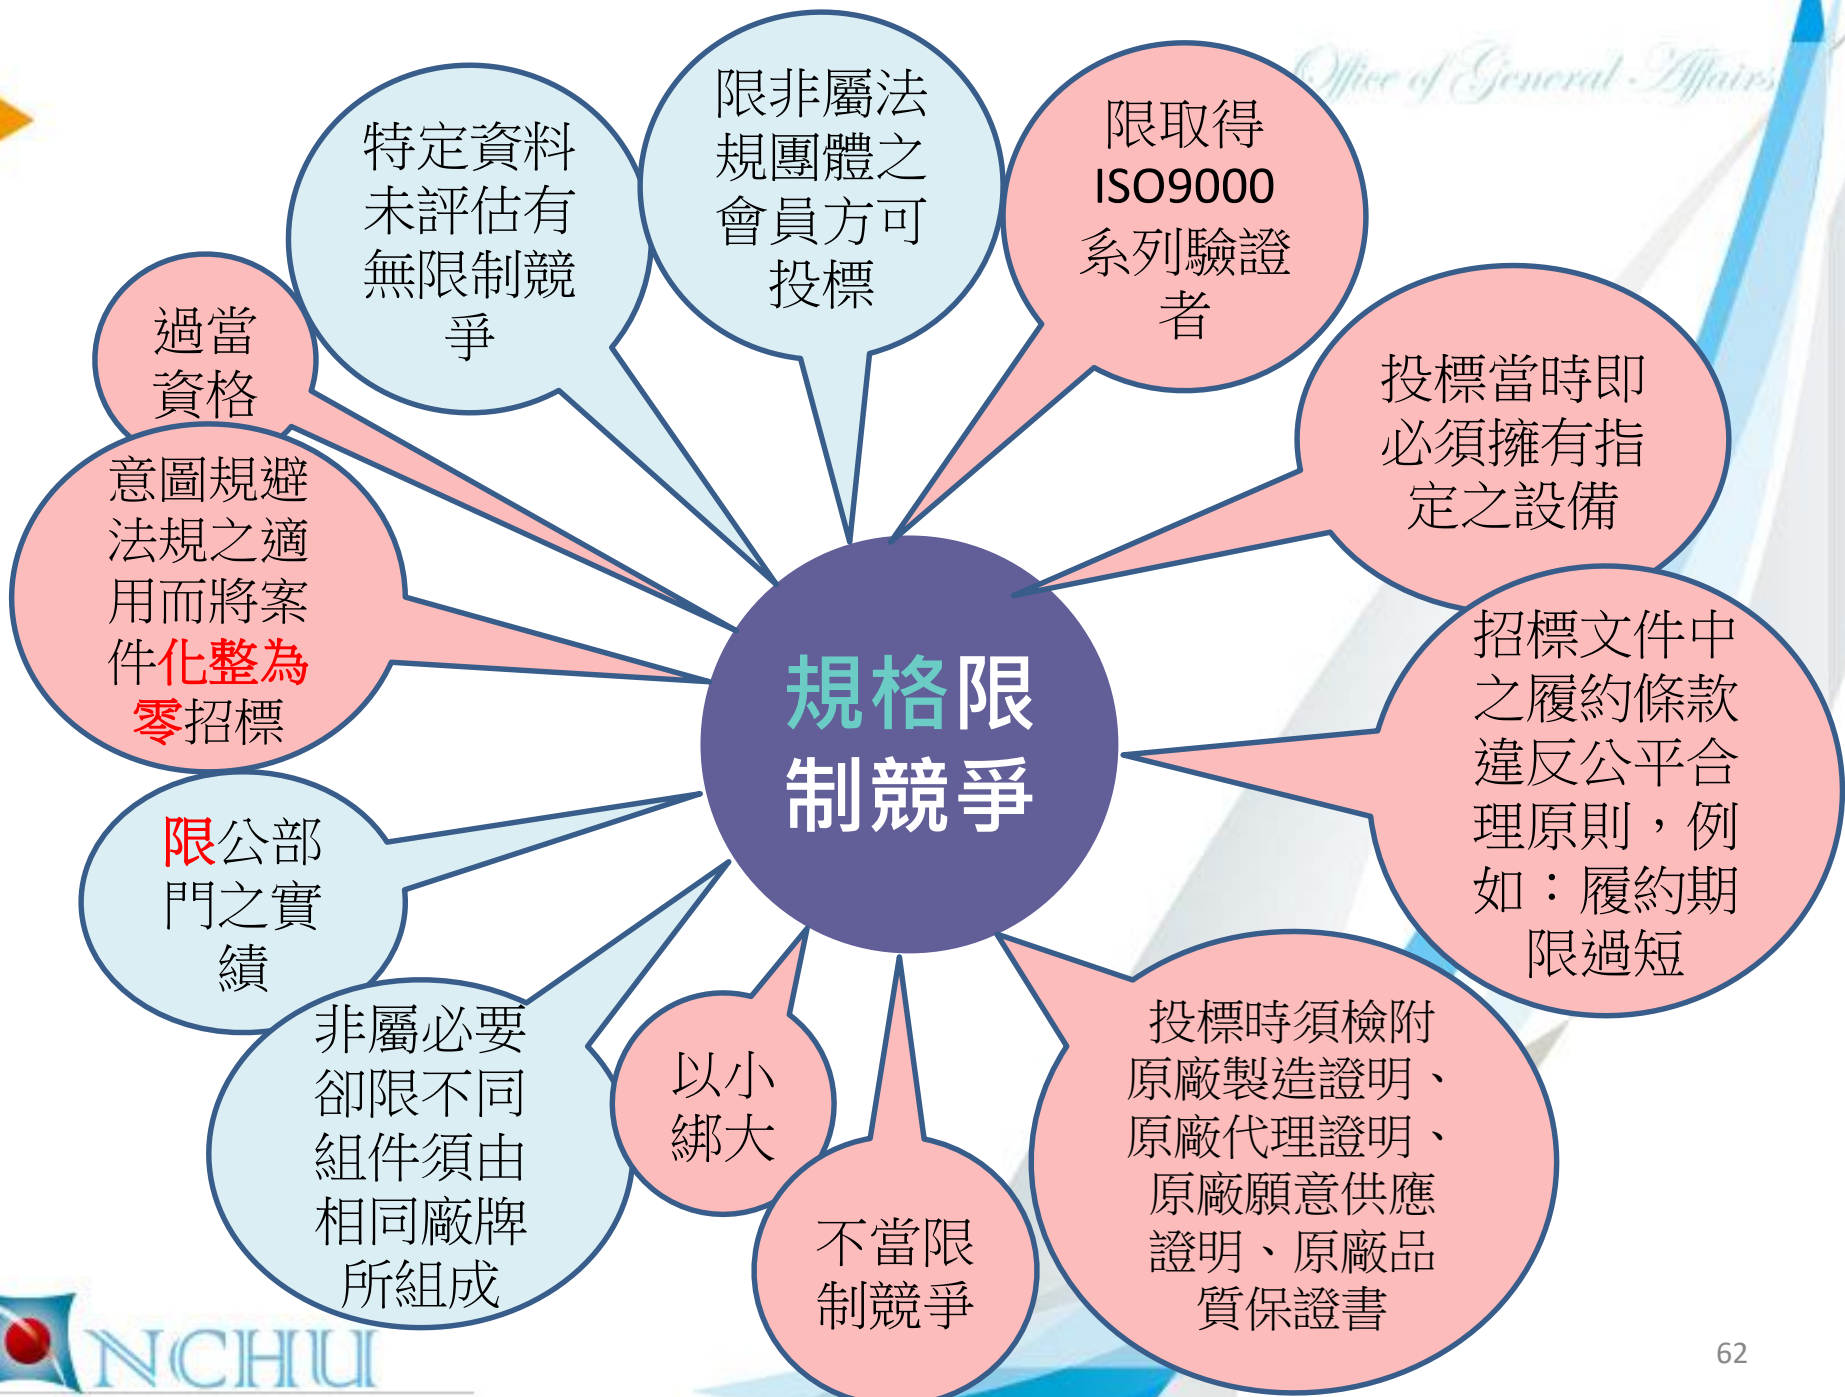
Office of General Affairs

規格限制競爭

過當資格

特定資料未評估有無限制競爭

限非屬法規團體之會員方可投標

限取得ISO9000系列驗證者

投標當時即必須擁有指定之設備

招標文件中之履約條款違反公平合理原則，例如：履約期限過短

投標時須檢附原廠製造證明、原廠代理證明、原廠願意供應證明、原廠品質保證書

不當限制競爭

以小綁大

非屬必要卻限不同組件須由相同廠牌所組成

限公部門之實績

意圖規避法規之適用而將案件化整為零招標

NCHU

62